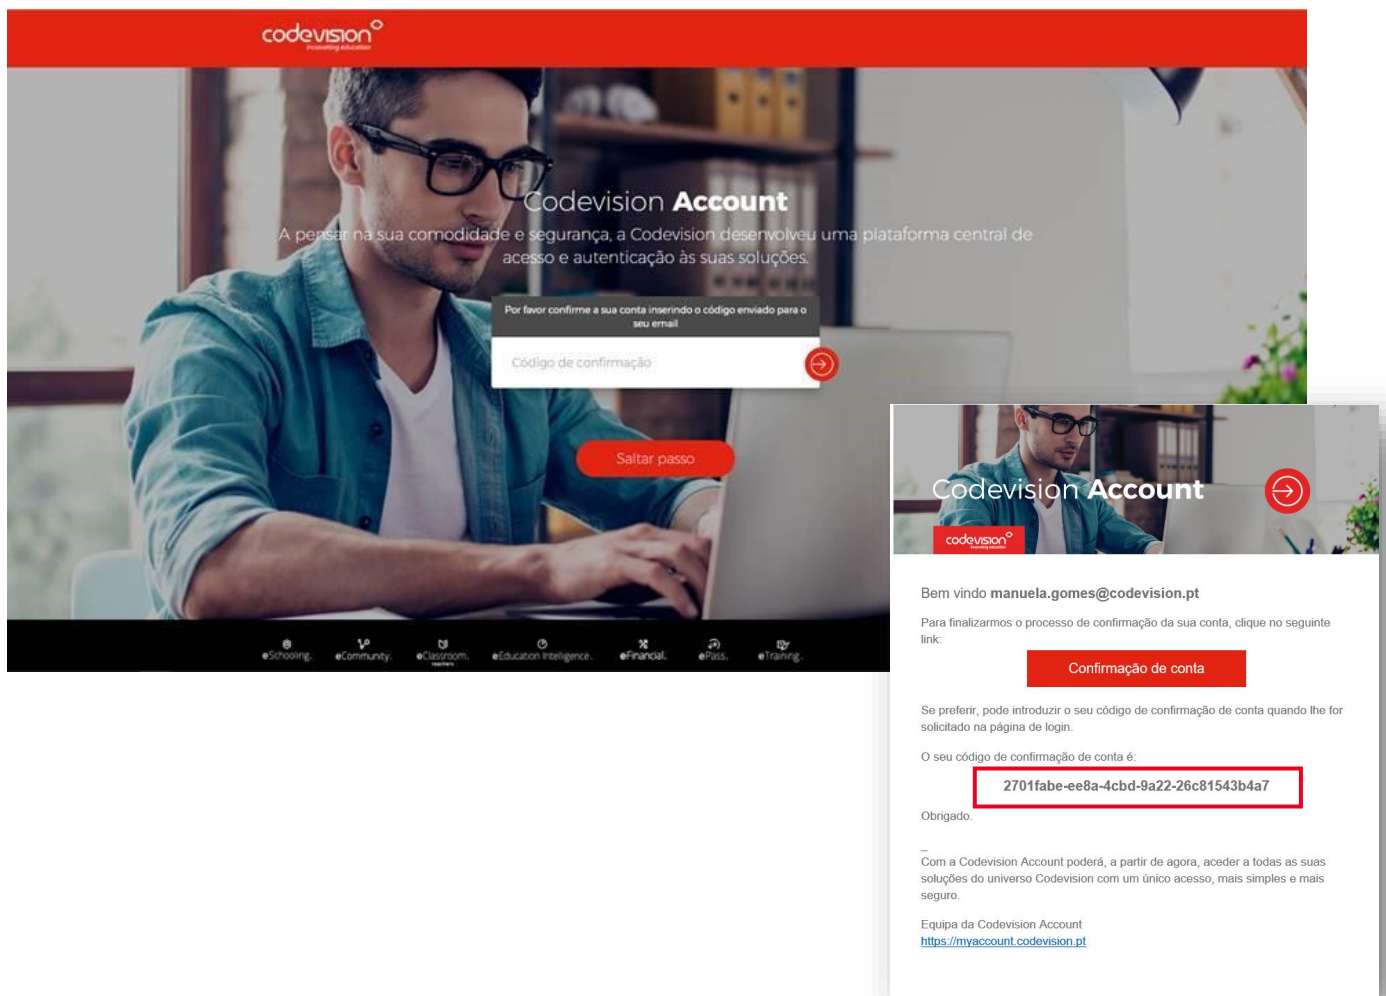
codevision
innovating education

Codevision Account

A pensar na sua comodidade e segurança, a Codevision desenvolveu uma plataforma central de acesso e autenticação às suas soluções.

Por favor confirme a sua conta inserindo o código enviado para o seu email

Código de confirmação

Saltar passo

eSchooling. eCommunity. eClassroom. eEducation Intelligence. eFinancial. ePass. eTraining.

Codevision Account

codevision

Bem vindo manuela.gomes@codevision.pt

Para finalizarmos o processo de confirmação da sua conta, clique no seguinte link:

Confirmação de conta

Se preferir, pode introduzir o seu código de confirmação de conta quando lhe for solicitado na página de login.

O seu código de confirmação de conta é:

2701fabe-ee8a-4cbd-9a22-26c81543b4a7

Obrigado.

_
Com a Codevision Account poderá, a partir de agora, aceder a todas as suas soluções do universo Codevision com um único acesso, mais simples e mais seguro.

Equipa da Codevision Account
https://myaccount.codevision.pt